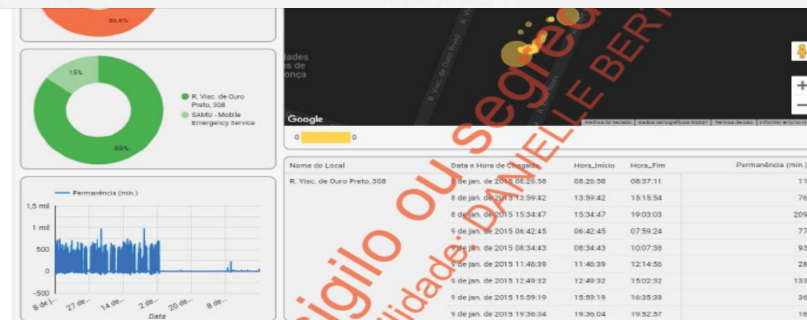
85,5%

15%

85%

R. Visc. de Ouro Preto, 308

SAMU - Mobile Emergency Service

Permanência (min.)

1,5 mil

1 mil

500

0

-500

8 de j...

27 de...

14 de...

2 de...

20 de...

8 de...

Data

dades
s de
onça

R. Visc. de Ouro Preto

Google

Atalhos do teclado | Dados cartográficos ©2021 | Termos de Uso | Informar erro no mapa

0

0

| Nome do Local | Data e Hora de Chegada | Hora_Inicio | Hora_Fim | Permanência (min.) |
|---|---|---|---|---|
| R. Visc. de Ouro Preto, 308 | 8 de jan. de 2015 08:25:56 | 08:25:56 | 08:37:11 | 11 |
| | 8 de jan. de 2015 13:59:42 | 13:59:42 | 15:15:54 | 76 |
| | 8 de jan. de 2015 15:34:47 | 15:34:47 | 19:03:03 | 209 |
| | 9 de jan. de 2015 06:42:45 | 06:42:45 | 07:59:24 | 77 |
| | 9 de jan. de 2015 08:34:43 | 08:34:43 | 10:07:38 | 93 |
| | 9 de jan. de 2015 11:46:39 | 11:46:39 | 12:14:56 | 28 |
| | 9 de jan. de 2015 12:49:32 | 12:49:32 | 15:02:32 | 133 |
| | 9 de jan. de 2015 15:59:19 | 15:59:19 | 16:35:38 | 36 |
| | 9 de jan. de 2015 19:36:04 | 19:36:04 | 19:52:57 | 16 |

sigilo ou segredo
...lidade: ANIELLE BER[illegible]